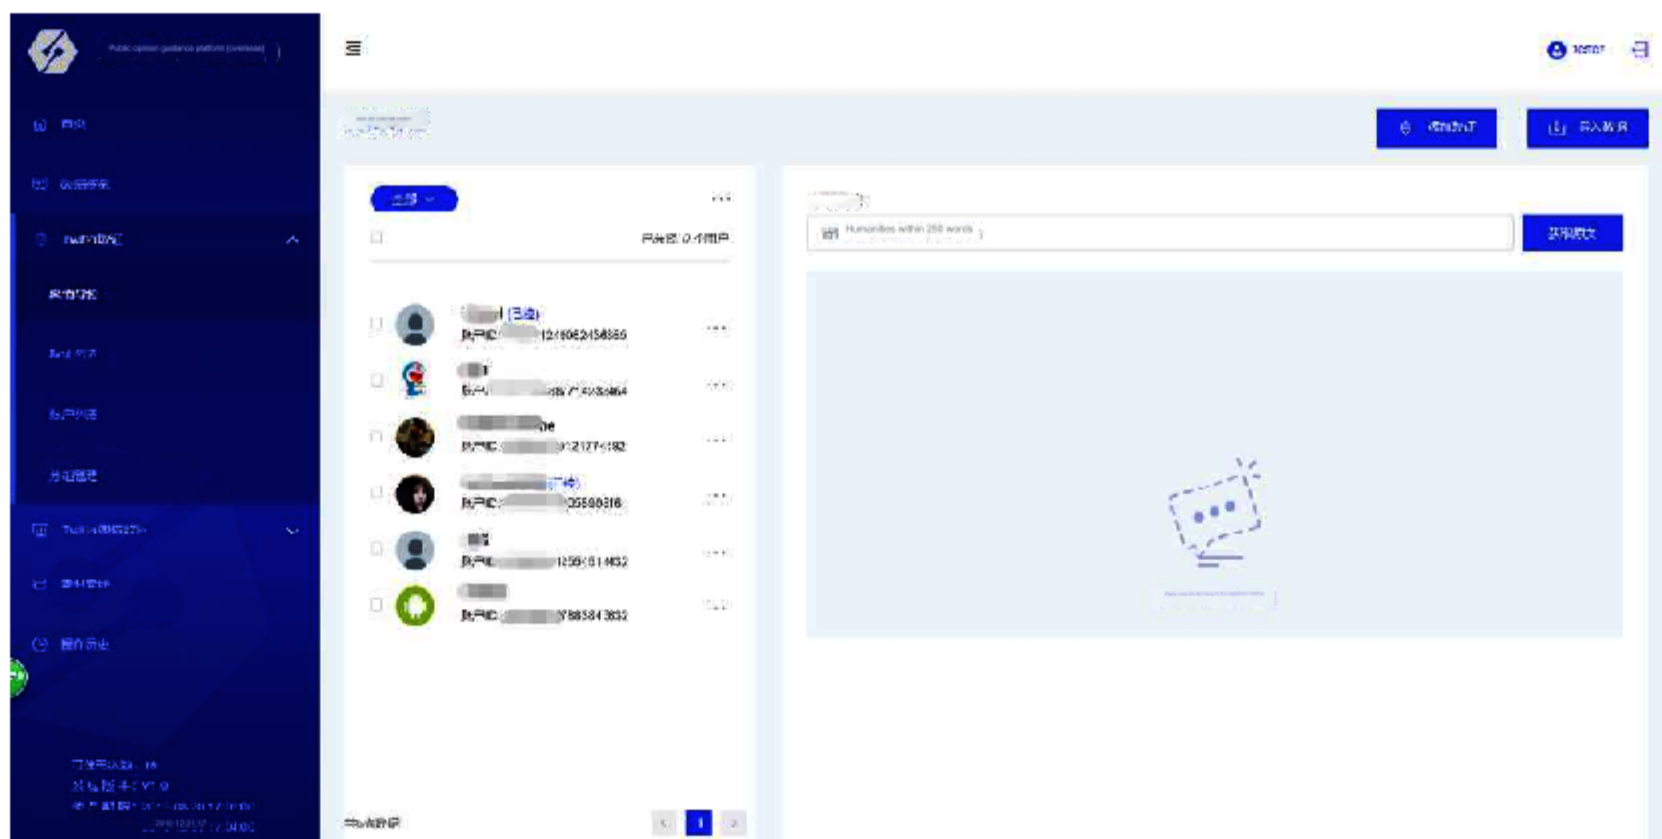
Public opinion guidance platform (overseas)

首页

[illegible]

Twitter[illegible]

发布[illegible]

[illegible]

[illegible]

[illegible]

Twitter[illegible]

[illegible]

操作历史

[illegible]

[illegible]

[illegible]

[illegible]

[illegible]

全部

...

已选择 0 个用户

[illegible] (已添)

账户ID: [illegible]12/6062456866

账户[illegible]7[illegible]3464

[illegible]e

账户ID: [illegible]12174182

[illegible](广告)

账户ID: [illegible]05698316

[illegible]

账户ID: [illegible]1256151452

账户ID: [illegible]788584 3632

共6条数据

1

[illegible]

导入账号

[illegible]

Humanities within 250 words

获取配文

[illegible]